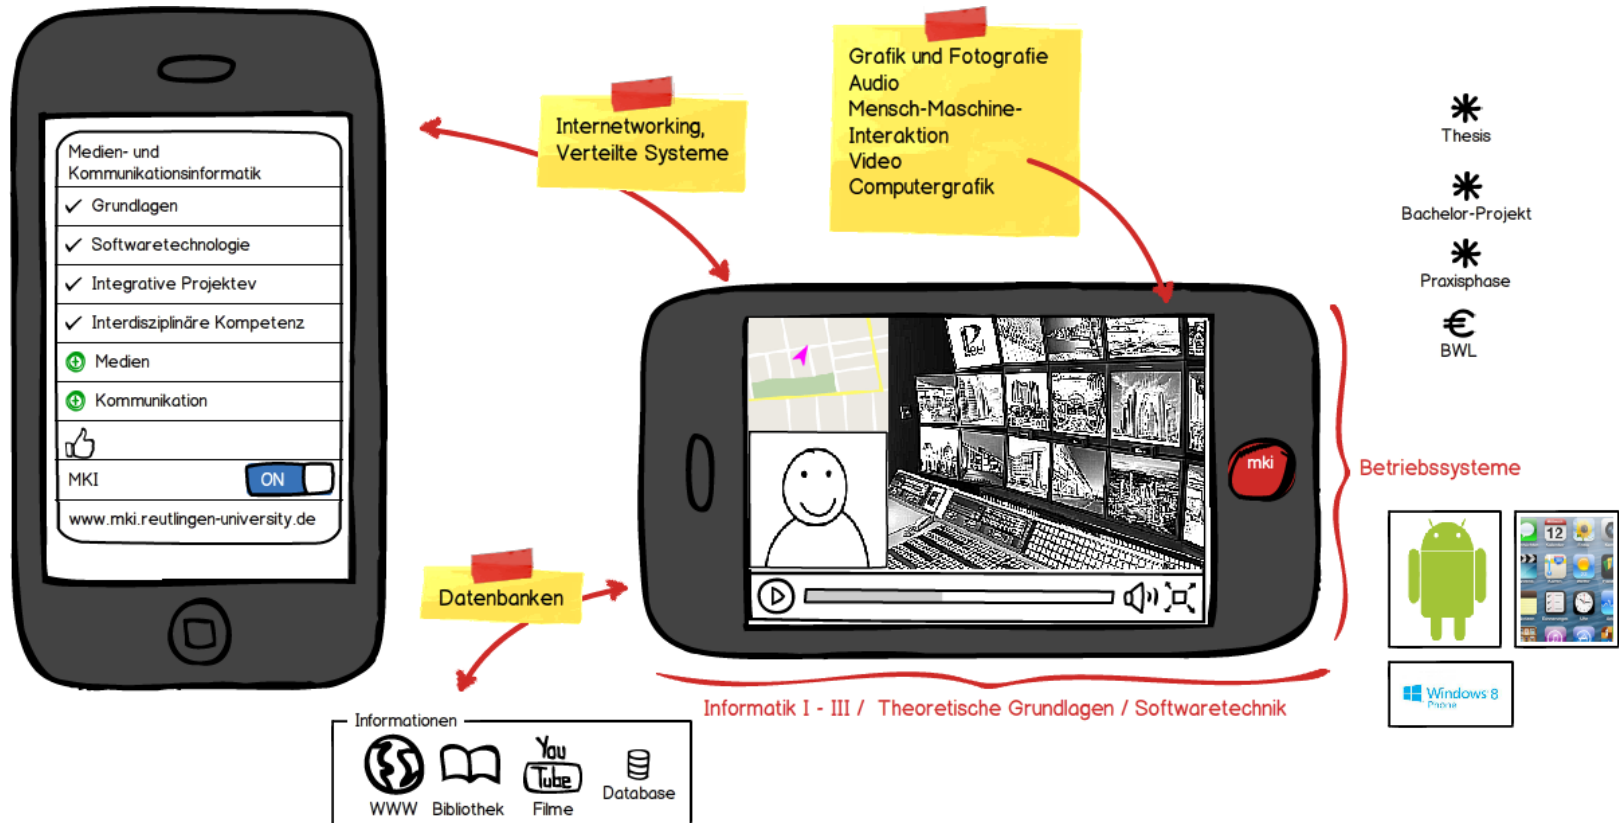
Medien- und Kommunikationsinformatik

✓ Grundlagen

✓ Softwaretechnologie

✓ Integrative Projektev

✓ Interdisziplinäre Kompetenz

Medien

Kommunikation

MKI ON

www.mki.reutlingen-university.de

Internetworking, Verteilte Systeme

Grafik und Fotografie
Audio
Mensch-Maschine-Interaktion
Video
Computergrafik

Thesis

Bachelor-Projekt

Praxisphase

BWL

mki

Betriebssysteme

Windows 8 Phone

Datenbanken

Informatik I - III / Theoretische Grundlagen / Softwaretechnik

Informationen

WWW Bibliothek You Tube Filme Database